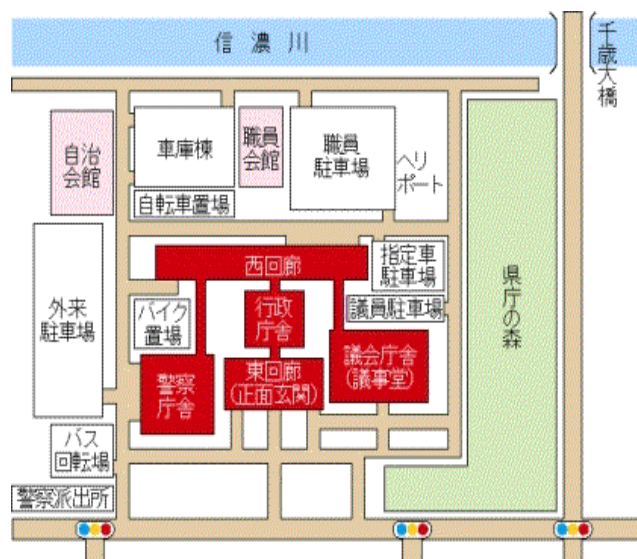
信濃川

千歳大橋

自治会館

車庫棟

職員会館

職員駐車場

ヘリポート

自転車置場

指定車駐車場

西回廊

県庁の森

外来駐車場

バイク置場

行政庁舎

議員駐車場

議会庁舎（議事堂）

警察庁舎

東回廊（正面玄関）

バス回転場

警察派出所